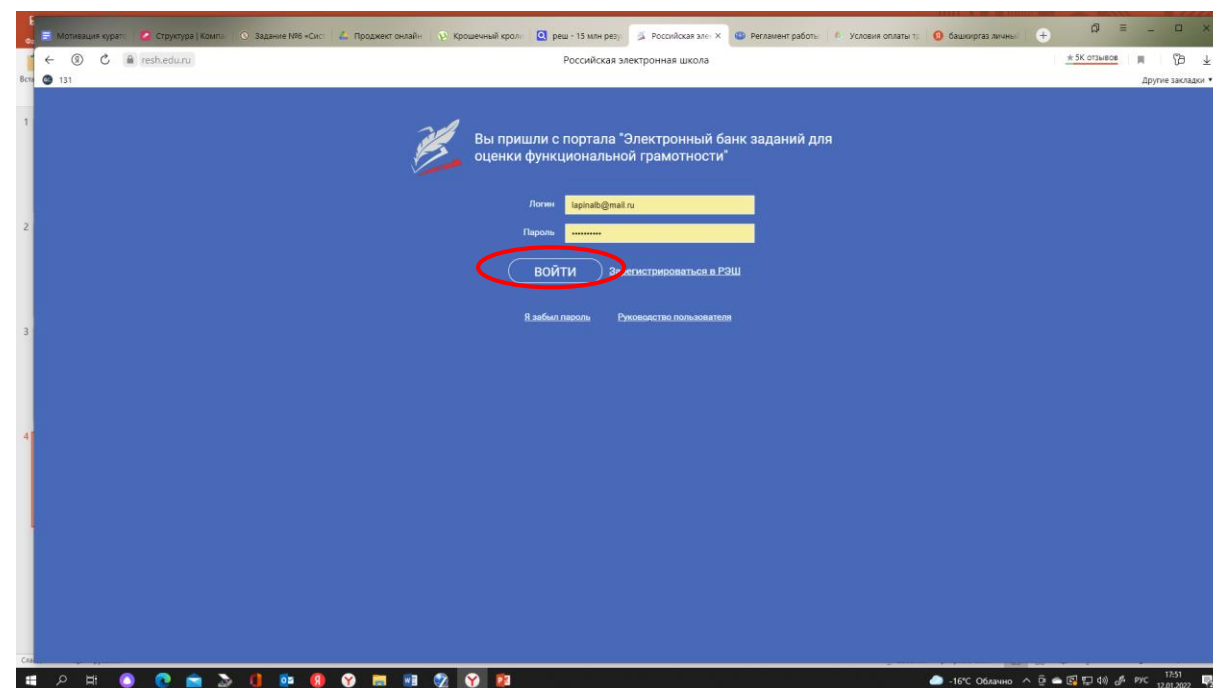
Мотивация курато | Структура | Компа | Задание №6 «Сист | Проджект онлайн | Крошечный крол | реш - 15 млн резу | Российская элек × | Регламент работы | Условия оплаты т | башкиргаз личный

resh.edu.ru
Российская электронная школа
★ 5К отзывов
131
Другие закладки

Вы пришли с портала "Электронный банк заданий для оценки функциональной грамотности"

Логин lapinalb@mail.ru
Пароль ••••••••••

ВОЙТИ
Зарегистрироваться в РЭШ

Я забыл пароль
Руководство пользователя

-16°C Облачно
РУС
17:51
12.01.2022